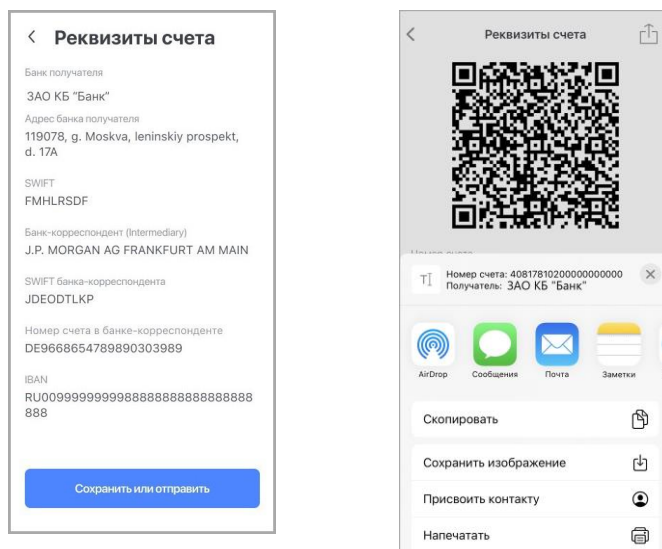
Реквизиты счета

Банк получателя
ЗАО КБ "Банк"

Адрес банка получателя
119078, g. Moskva, leninskiy prospekt, d. 17A

SWIFT
FMHLRSDF

Банк-корреспондент (Intermediary)
J.P. MORGAN AG FRANKFURT AM MAIN

SWIFT банка-корреспондента
JDEODTLKP

Номер счета в банке-корреспонденте
DE9668654789890303989

IBAN
RU00999999999888888888888888888888

Сохранить или отправить

Реквизиты счета

Номер счета: 40817810200000000000
Получатель: ЗАО КБ "Банк"

AirDrop
Сообщения
Почта
Заметки

Скопировать
Сохранить изображение
Присвоить контакту
Напечатать